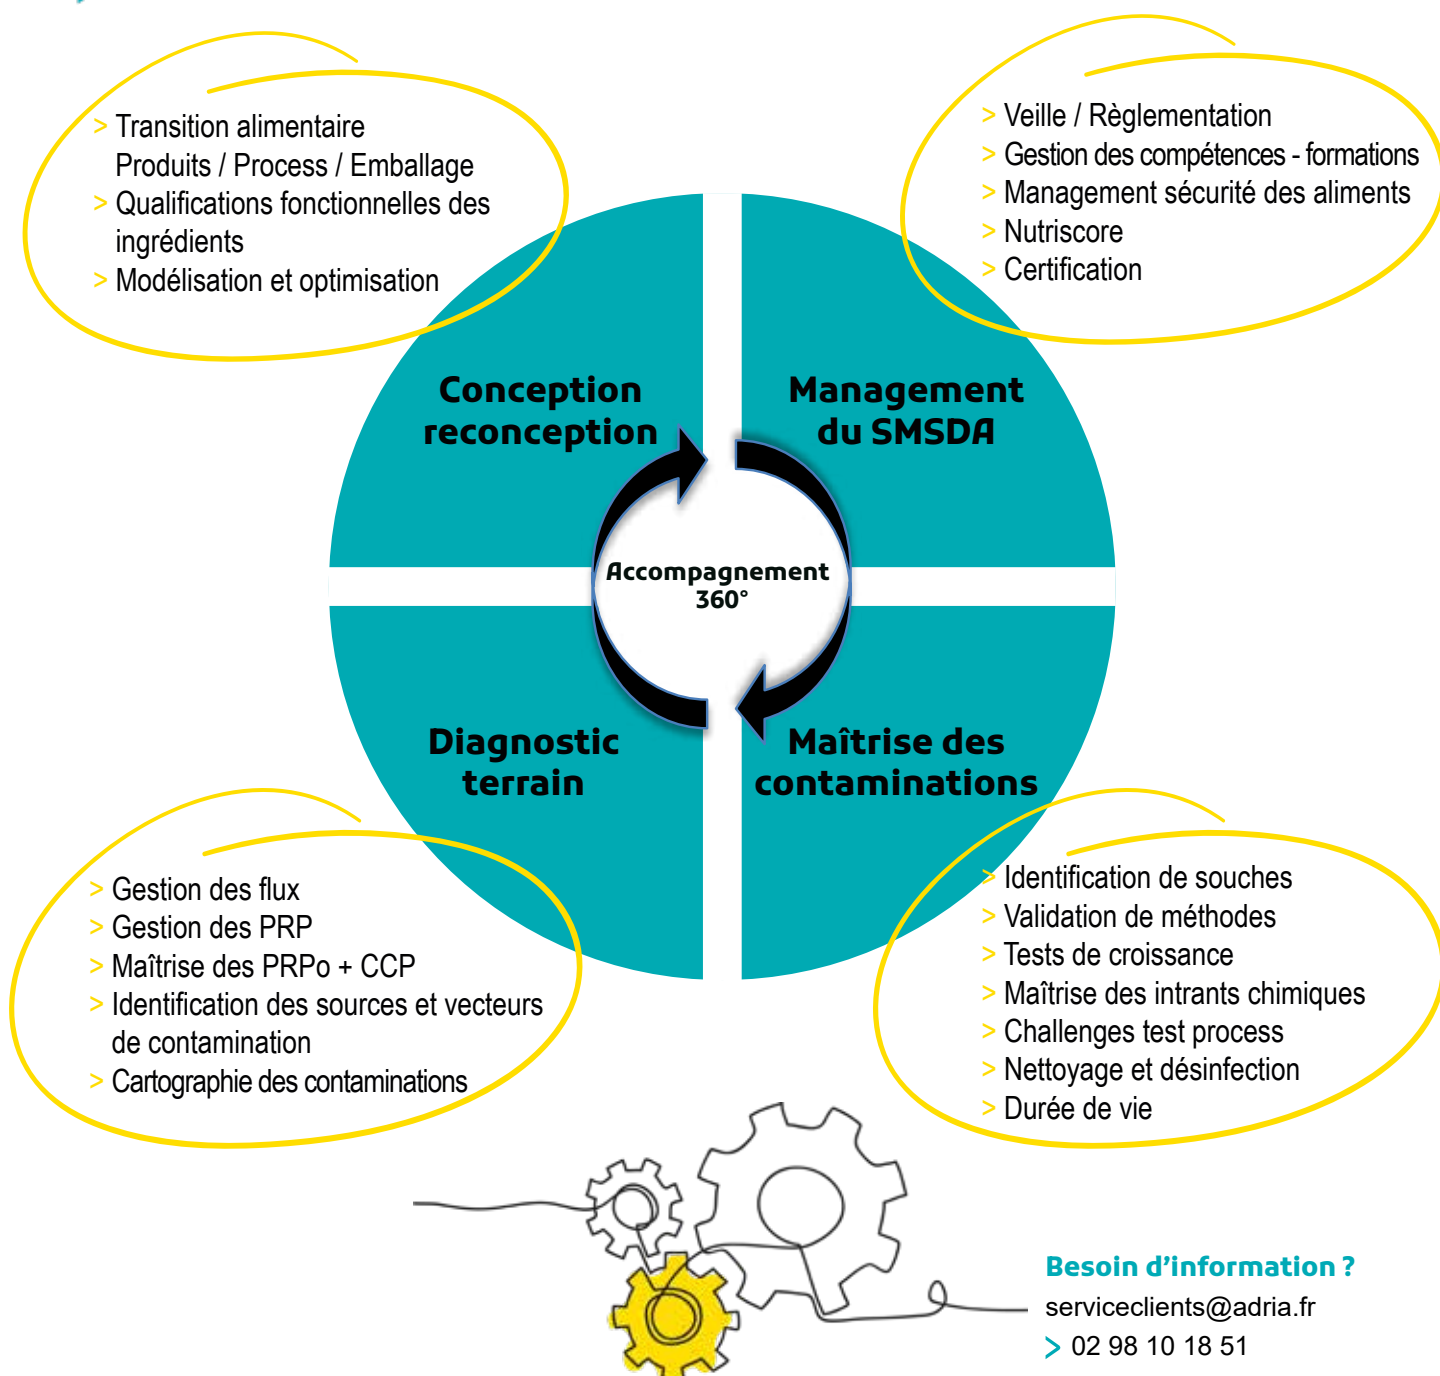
> Transition alimentaire Produits / Process / Emballage
> Qualifications fonctionnelles des ingrédients
> Modélisation et optimisation

> Veille / Règlementation
> Gestion des compétences - formations
> Management sécurité des aliments
> Nutriscore
> Certification

Conception reconception

Management du SMSDA

Accompagnement 360°

Diagnostic terrain

Maîtrise des contaminations

> Gestion des flux
> Gestion des PRP
> Maîtrise des PRPo + CCP
> Identification des sources et vecteurs de contamination
> Cartographie des contaminations

> Identification de souches
> Validation de méthodes
> Tests de croissance
> Maîtrise des intrants chimiques
> Challenges test process
> Nettoyage et désinfection
> Durée de vie

Besoin d'information ?
serviceclients@adria.fr
> 02 98 10 18 51